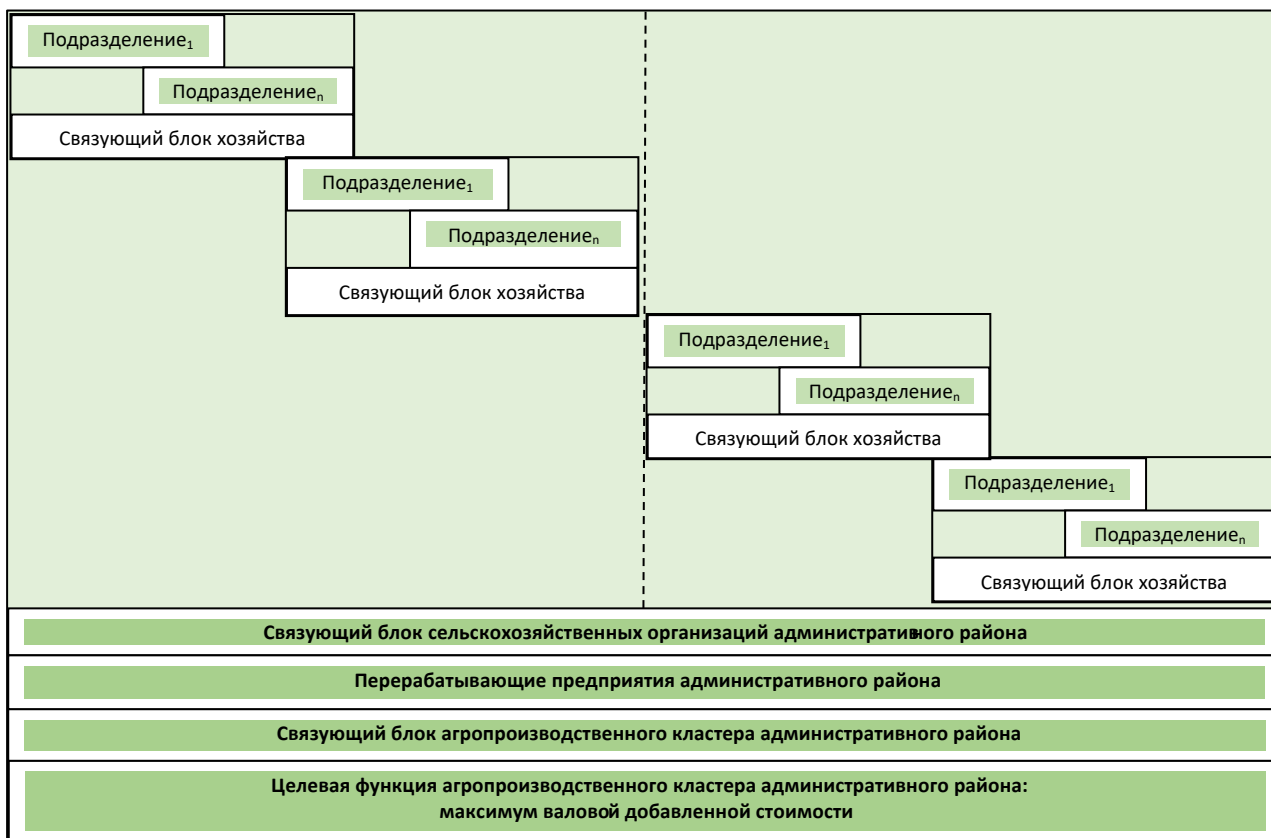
Подразделение$_1$

Подразделение$_n$

Связующий блок хозяйства

Подразделение$_1$

Подразделение$_n$

Связующий блок хозяйства

Подразделение$_1$

Подразделение$_n$

Связующий блок хозяйства

Подразделение$_1$

Подразделение$_n$

Связующий блок хозяйства

Связующий блок сельскохозяйственных организаций административного района

Перерабатывающие предприятия административного района

Связующий блок агропроизводственного кластера административного района

Целевая функция агропроизводственного кластера административного района: максимум валовой добавленной стоимости